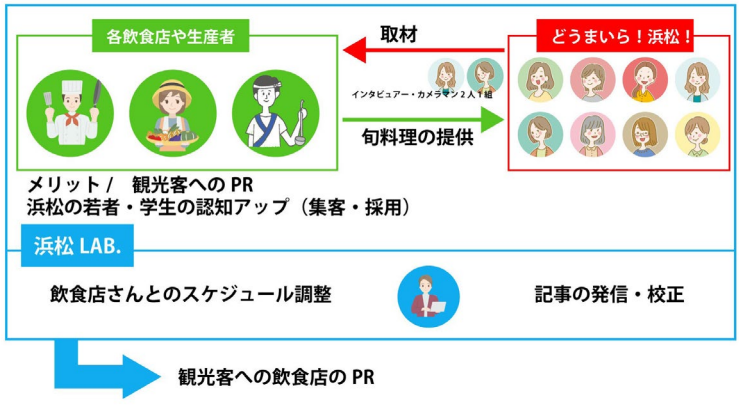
各飲食店や生産者

取材

どうまいら！浜松！

インタビュアー・カメラマン２人１組

旬料理の提供

メリット／　観光客への PR
浜松の若者・学生の認知アップ（集客・採用）

浜松 LAB.

飲食店さんとのスケジュール調整

記事の発信・校正

観光客への飲食店の PR